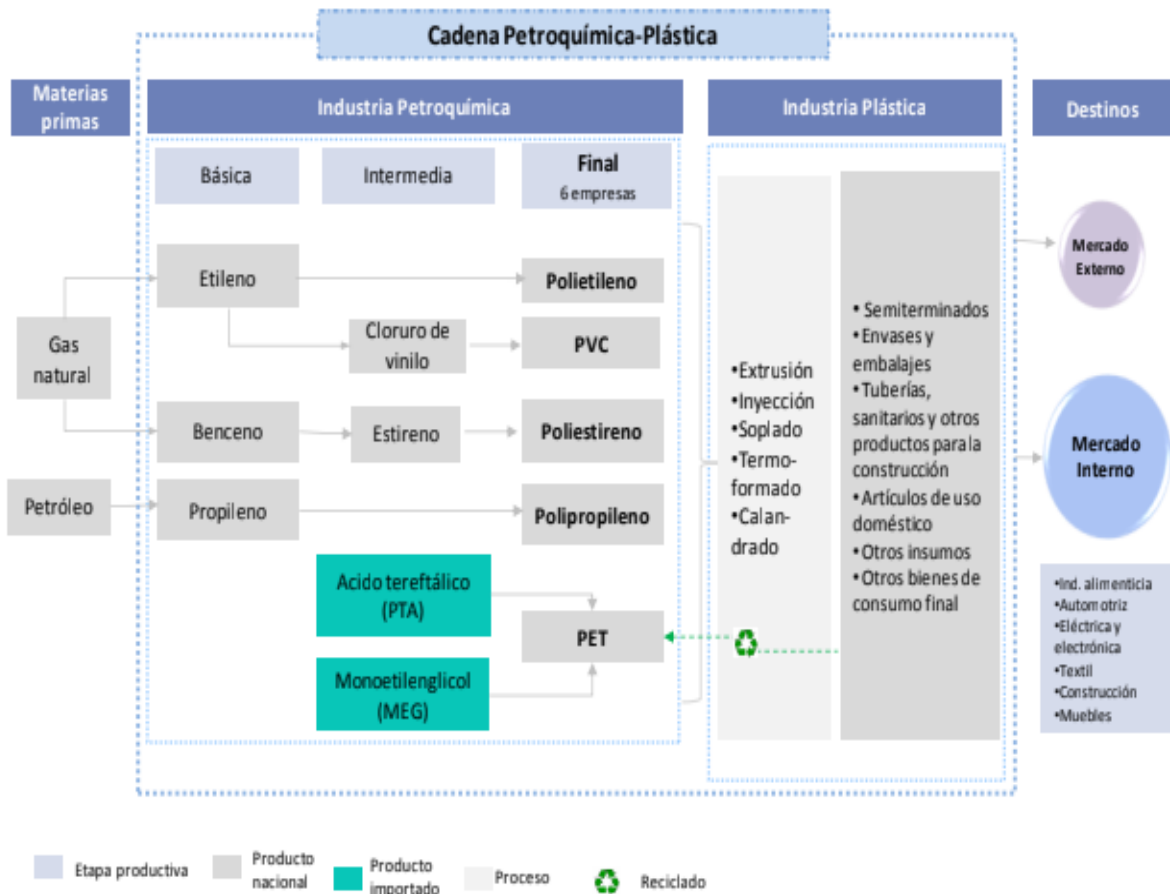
Cadena Petroquímica-Plástica

Materias primas

Industria Petroquímica

Industria Plástica

Destinos

Básica

Intermedia

Final
6 empresas

Gas natural

Petróleo

Etileno

Cloruro de vinilo

Benceno

Estireno

Propileno

Polietileno

PVC

Poliestireno

Polipropileno

Acido tereftálico (PTA)

Monoetilenglicol (MEG)

PET

•Extrusión
•Inyección
•Soplado
•Termoformado
•Calandrado

• Semiterminados
•Envases y embalajes
•Tuberías, sanitarios y otros productos para la construcción
•Artículos de uso doméstico
•Otros insumos
•Otros bienes de consumo final

Mercado Externo

Mercado Interno

•Ind. alimenticia
•Automotriz
•Eléctrica y electrónica
•Textil
•Construcción
•Muebles

Etapa productiva

Producto nacional

Producto importado

Proceso

Reciclado